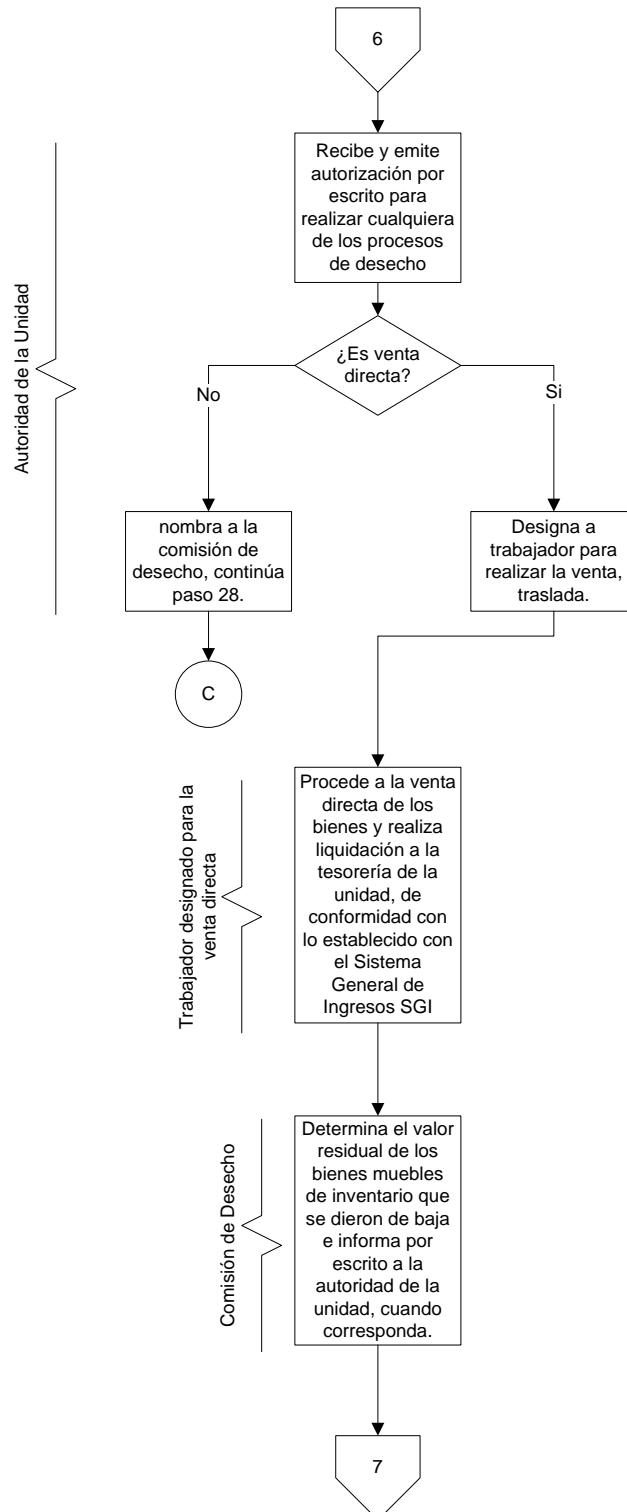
6

Autoridad de la Unidad

Recibe y emite autorización por escrito para realizar cualquiera de los procesos de desecho

¿Es venta directa?

No

Si

nombra a la comisión de desecho, continúa paso 28.

Designa a trabajador para realizar la venta, traslada.

C

Trabajador designado para la venta directa

Procede a la venta directa de los bienes y realiza liquidación a la tesorería de la unidad, de conformidad con lo establecido con el Sistema General de Ingresos SGI

Comisión de Desecho

Determina el valor residual de los bienes muebles de inventario que se dieron de baja e informa por escrito a la autoridad de la unidad, cuando corresponda.

7